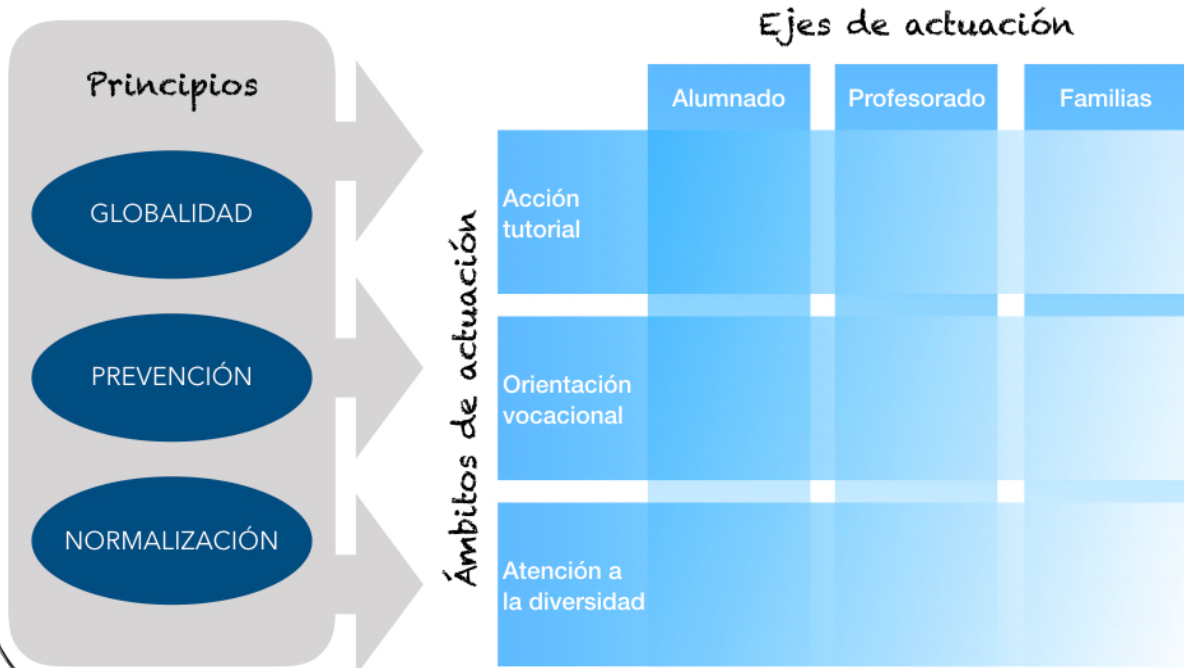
Principios

GLOBALIDAD

PREVENCIÓN

NORMALIZACIÓN

Ejes de actuación

Ámbitos de actuación

| | Alumnado | Profesorado | Familias |
|---|---|---|---|
| Acción tutorial | | | |
| Orientación vocacional | | | |
| Atención a la diversidad | | | |